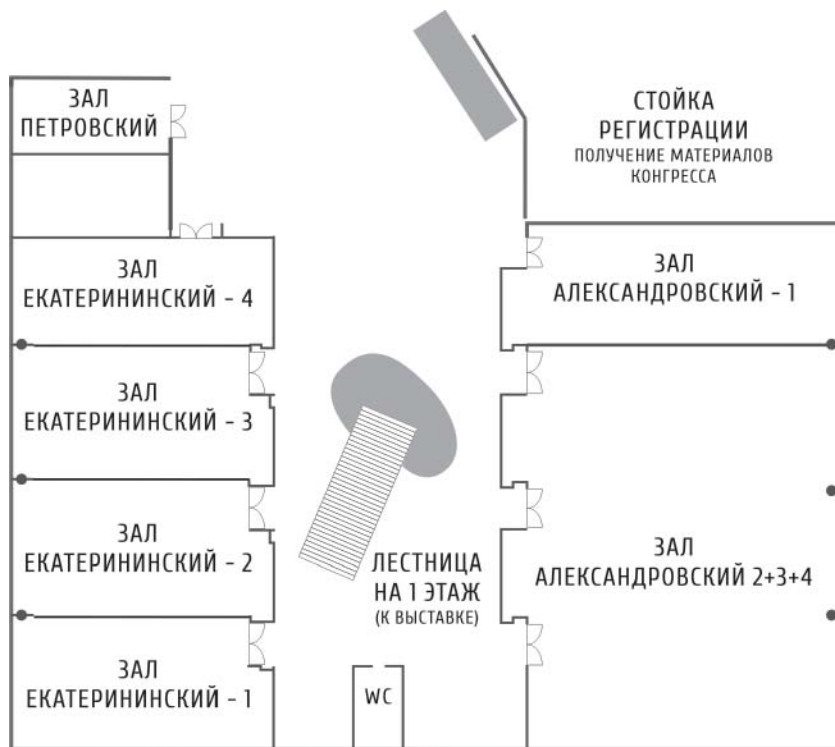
ЗАЛ
ПЕТРОВСКИЙ

СТОЙКА
РЕГИСТРАЦИИ
ПОЛУЧЕНИЕ МАТЕРИАЛОВ
КОНГРЕССА

ЗАЛ
ЕКАТЕРИНИНСКИЙ - 4

ЗАЛ
АЛЕКСАНДРОВСКИЙ - 1

ЗАЛ
ЕКАТЕРИНИНСКИЙ - 3

ЗАЛ
ЕКАТЕРИНИНСКИЙ - 2

ЛЕСТНИЦА
НА 1 ЭТАЖ
(К ВЫСТАВКЕ)

ЗАЛ
АЛЕКСАНДРОВСКИЙ 2+3+4

ЗАЛ
ЕКАТЕРИНИНСКИЙ - 1

WC